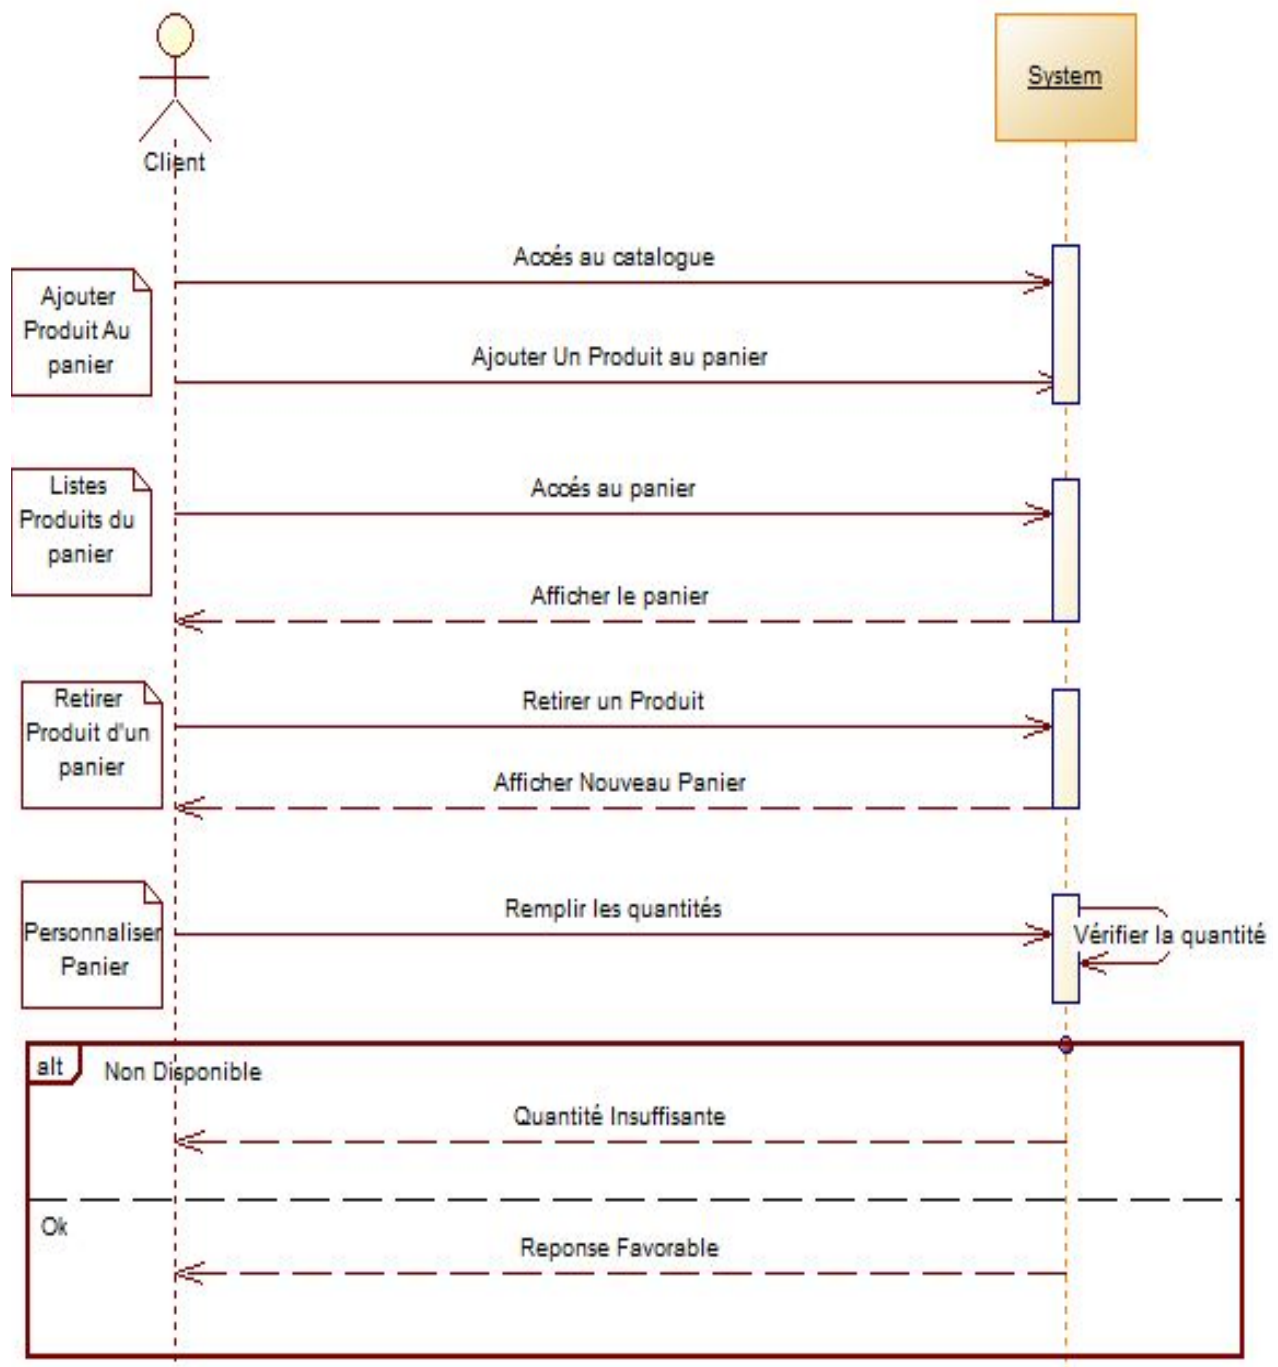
Client

System

Ajouter Produit Au panier

Accés au catalogue

Ajouter Un Produit au panier

Listes Produits du panier

Accés au panier

Afficher le panier

Retirer Produit d'un panier

Retirer un Produit

Afficher Nouveau Panier

Personnaliser Panier

Remplir les quantités

Vérifier la quantité

alt

Non Disponible

Quantité Insuffisante

Ok

Reponse Favorable